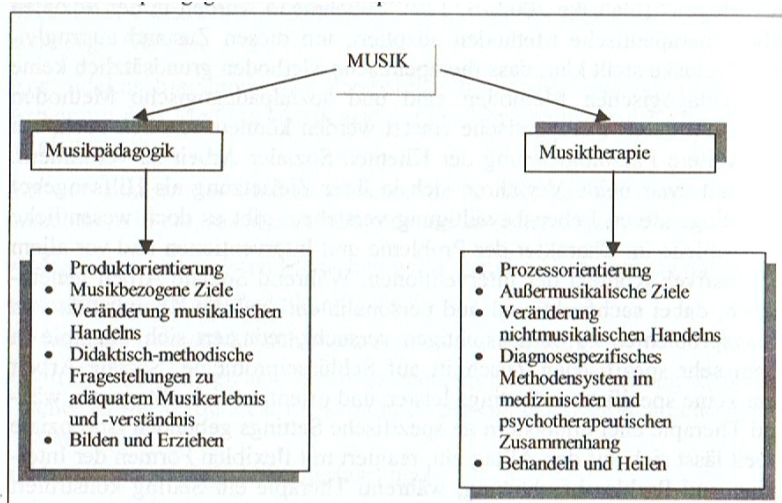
MUSIK

Musikpädagogik

Musiktherapie

- Produktorientierung
- Musikbezogene Ziele
- Veränderung musikalischen Handelns
- Didaktisch-methodische Fragestellungen zu adäquatem Musikerlebnis und -verständnis
- Bilden und Erziehen

- Prozessorientierung
- Außermusikalische Ziele
- Veränderung nichtmusikalischen Handelns
- Diagnosespezifisches Methodensystem im medizinischen und psychotherapeutischen Zusammenhang
- Behandeln und Heilen